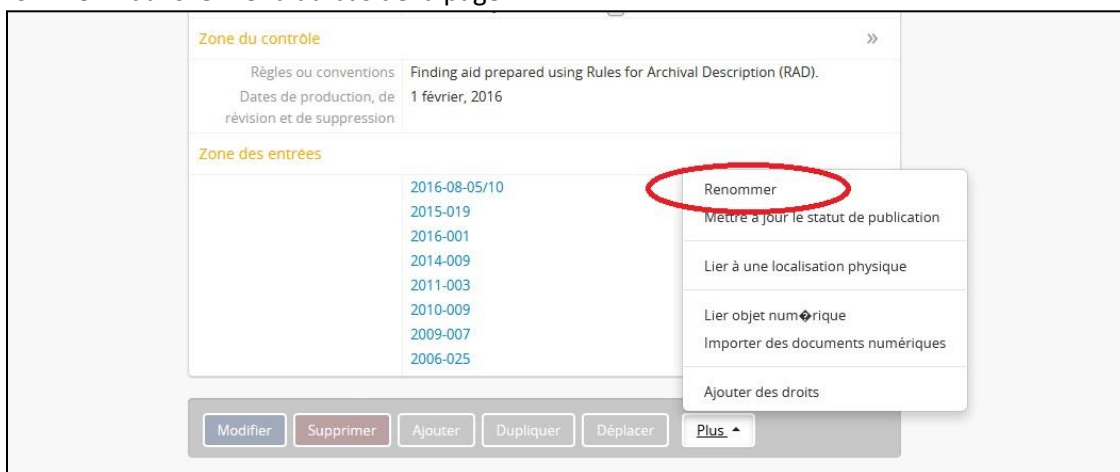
Zone du contrôle

Règles ou conventions Finding aid prepared using Rules for Archival Description (RAD).

Dates de production, de révision et de suppression 1 février, 2016

Zone des entrées

2016-08-05/10
2015-019
2016-001
2014-009
2011-003
2010-009
2009-007
2006-025

Renommer
Mettre à jour le statut de publication

Lier à une localisation physique

Lier objet num�rique
Importer des documents numériques

Ajouter des droits

Modifier Supprimer Ajouter Dupliquer Déplacer Plus